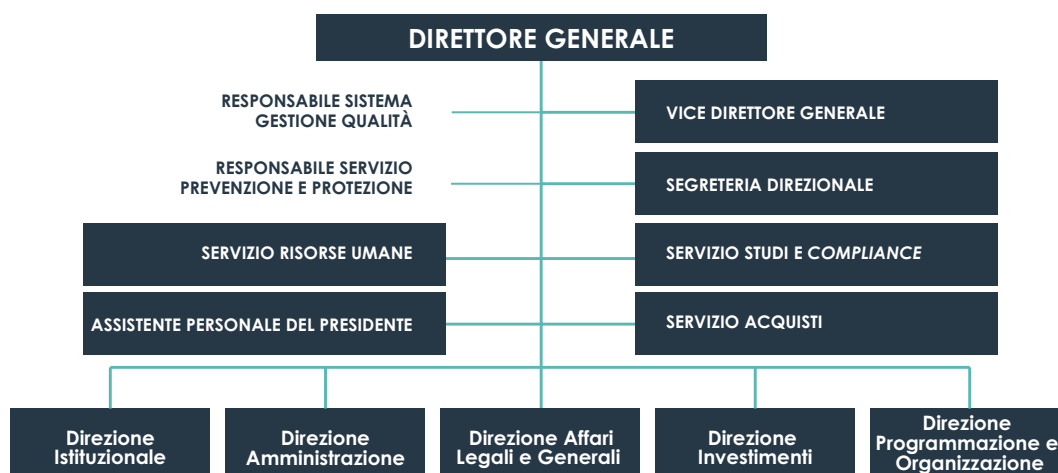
DIRETTORE GENERALE

RESPONSABILE SISTEMA GESTIONE QUALITÀ

VICE DIRETTORE GENERALE

RESPONSABILE SERVIZIO PREVENZIONE E PROTEZIONE

SEGRETERIA DIREZIONALE

SERVIZIO RISORSE UMANE

SERVIZIO STUDI E *COMPLIANCE*

ASSISTENTE PERSONALE DEL PRESIDENTE

SERVIZIO ACQUISTI

Direzione Istituzionale

Direzione Amministrazione

Direzione Affari Legali e Generali

Direzione Investimenti

Direzione Programmazione e Organizzazione